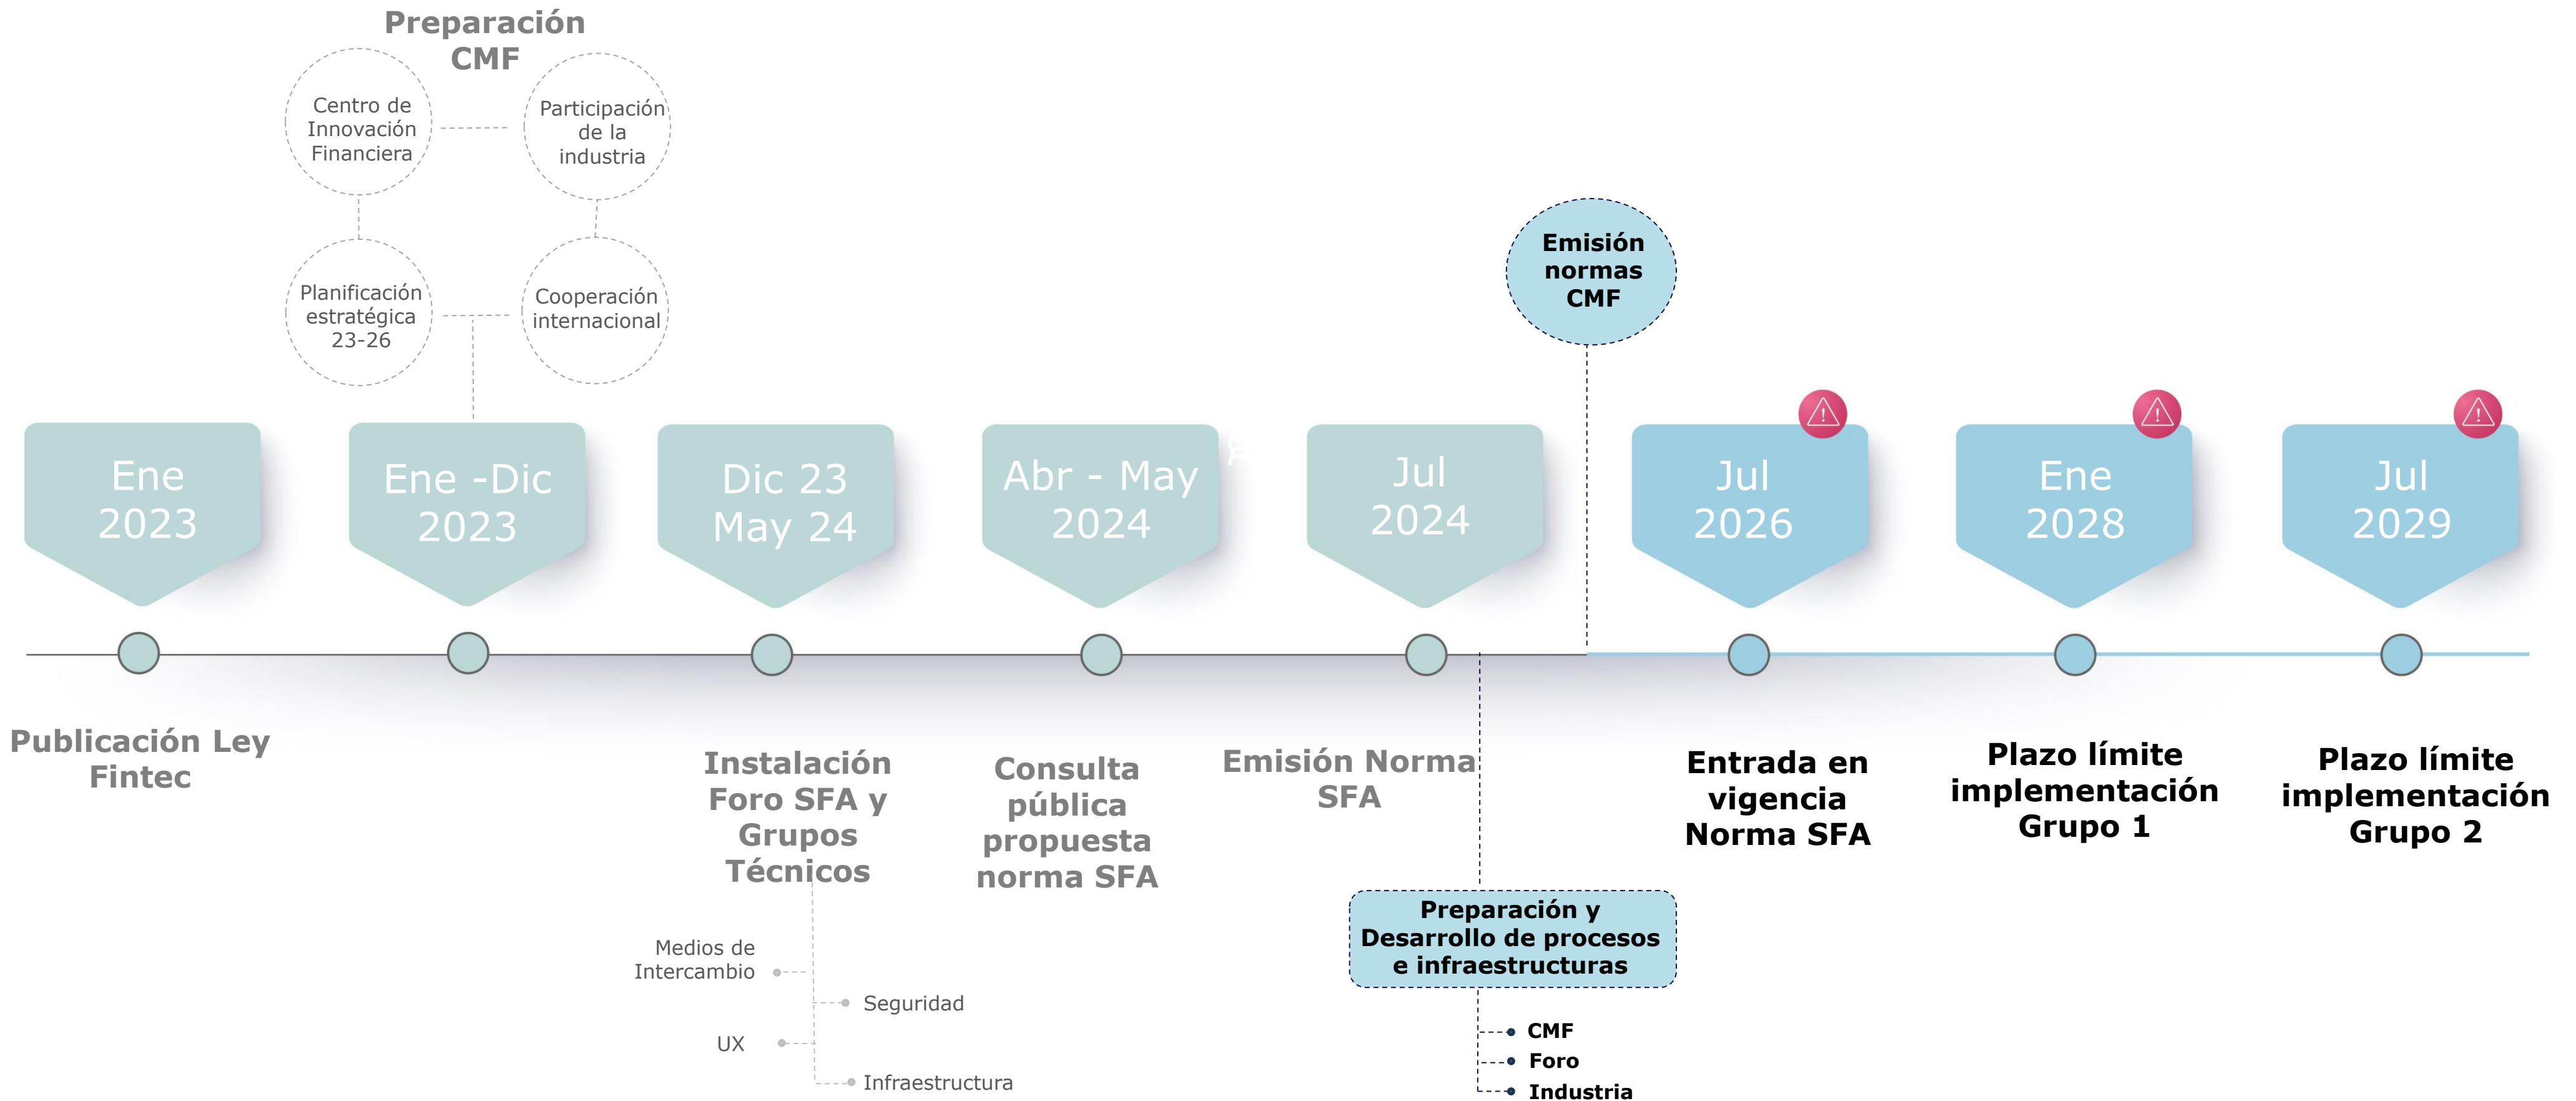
Preparación CMF

Centro de Innovación Financiera

Participación de la industria

Planificación estratégica 23-26

Cooperación internacional

Emisión normas CMF

Ene 2023

Ene -Dic 2023

Dic 23 May 24

Abr - May 2024

Jul 2024

Jul 2026

Ene 2028

Jul 2029

Publicación Ley Fintec

Instalación Foro SFA y Grupos Técnicos

Consulta pública propuesta norma SFA

Emisión Norma SFA

Entrada en vigencia Norma SFA

Plazo límite implementación Grupo 1

Plazo límite implementación Grupo 2

Medios de Intercambio

Seguridad

UX

Infraestructura

Preparación y Desarrollo de procesos e infraestructuras

CMF

Foro

Industria